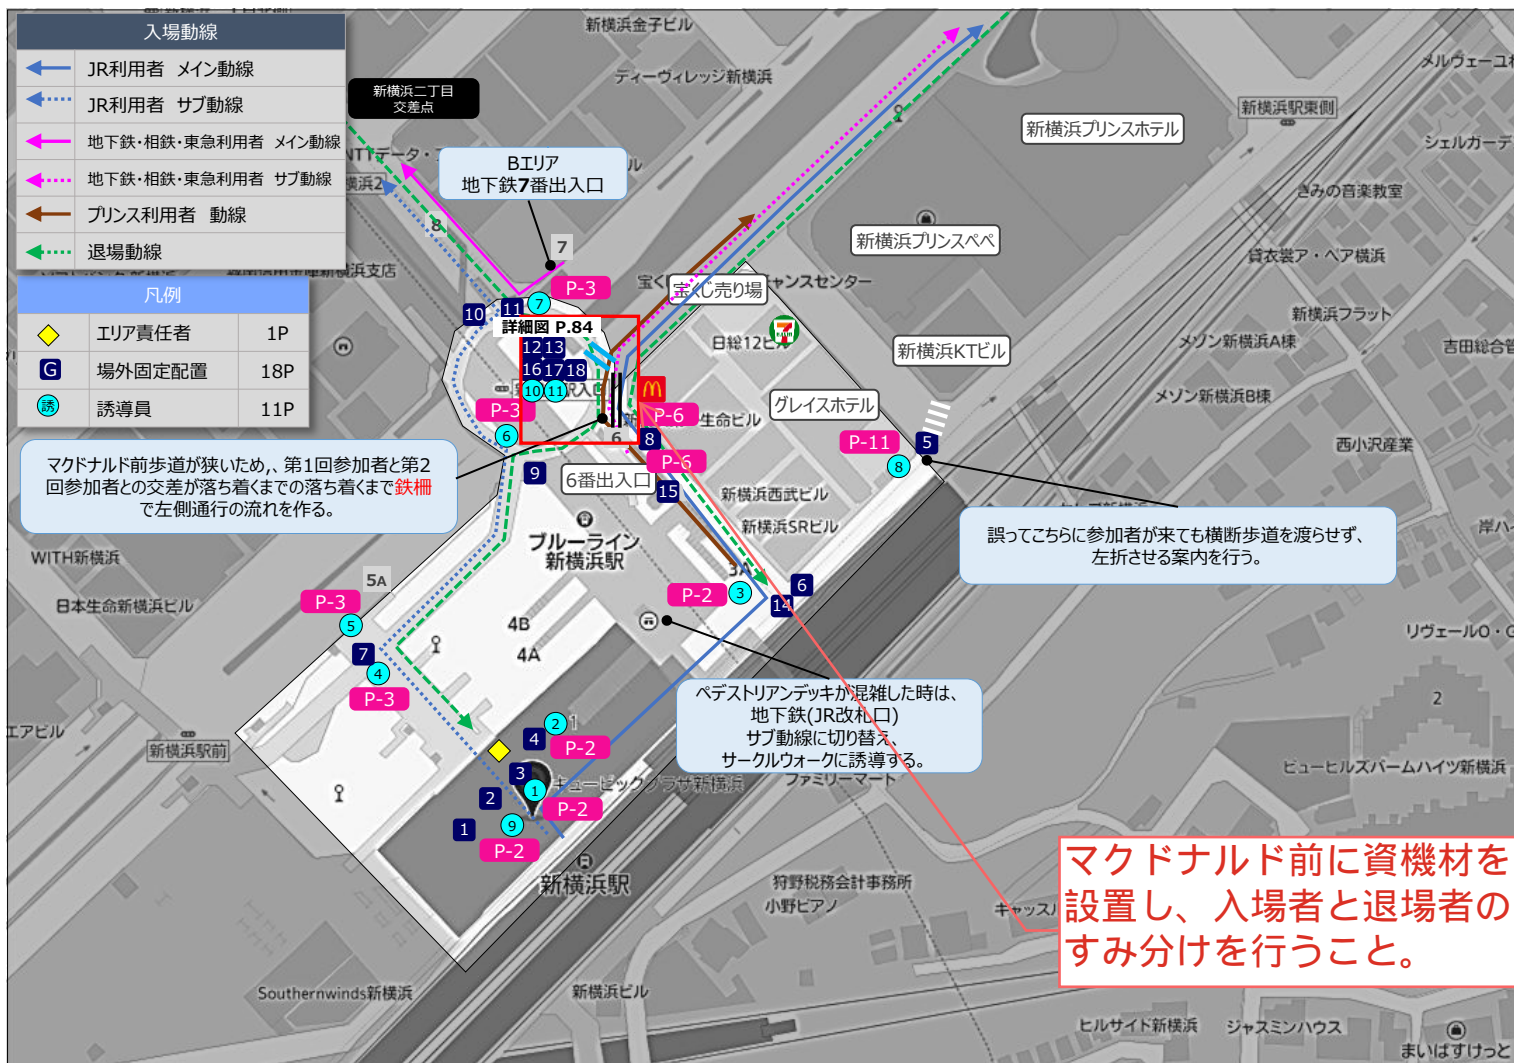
入場動線

JR利用者　メイン動線
JR利用者　サブ動線
地下鉄・相鉄・東急利用者　メイン動線
地下鉄・相鉄・東急利用者　サブ動線
プリンス利用者　動線
退場動線

凡例

| | | |
|---|---|---|
| ◇ | エリア責任者 | 1P |
| G | 場外固定配置 | 18P |
| 誘 | 誘導員 | 11P |

新横浜二丁目交差点

Bエリア
地下鉄7番出入口

新横浜金子ビル
ティーヴィレッジ新横浜
メルヴェーユ
新横浜駅東側
新横浜プリンスホテル
シェルガーデ
きみの音楽教室
新横浜プリンスペペ
貸衣裳アイ・ヘア横浜
新横浜フラット
メゾン新横浜A棟
吉田総合
新横浜KTビル
メゾン新横浜B棟
西小沢産業
宝くじ売り場
ャンスセンター
日総12ビル
グレイスホテル
生命ビル
新横浜西武ビル
新横浜SRビル
NTTデータ
新横浜2
新横浜支店

詳細図 P.84

P-3
P-3
P-6
P-6
P-11
P-3
P-3
P-2
P-2
P-2
P-2

7
8
10
11
7
12
13
16
17
18
10
11
6
6
8
9
5
8
15
6
14
3
3A
5A
4B
4A
5
7
4
2
4
3
1
2
1
9

6番出入口

マクドナルド前歩道が狭いため、第1回参加者と第2回参加者との交差が落ち着くまでの落ち着くまで鉄柵で左側通行の流れを作る。

誤ってこちらに参加者が来ても横断歩道を渡らせず、左折させる案内を行う。

ペデストリアンデッキが混雑した時は、地下鉄(JR改札口)サブ動線に切り替え、サークルウォークに誘導する。

WITH新横浜
日本生命新横浜ビル
ブルーライン新横浜駅
リヴェールO・C
エアビル
新横浜駅前
キュービックプラザ新横浜
ファミリーマート
ヒューヒルズパームハイツ新横浜
新横浜駅
狩野税務会計事務所
小野ピアノ
キャッスル
Southernwinds新横浜
新横浜ビル
ヒルサイド新横浜
ジャスミンハウス
まいばすけっと
岸ハ
2

マクドナルド前に資機材を設置し、入場者と退場者のすみ分けを行うこと。